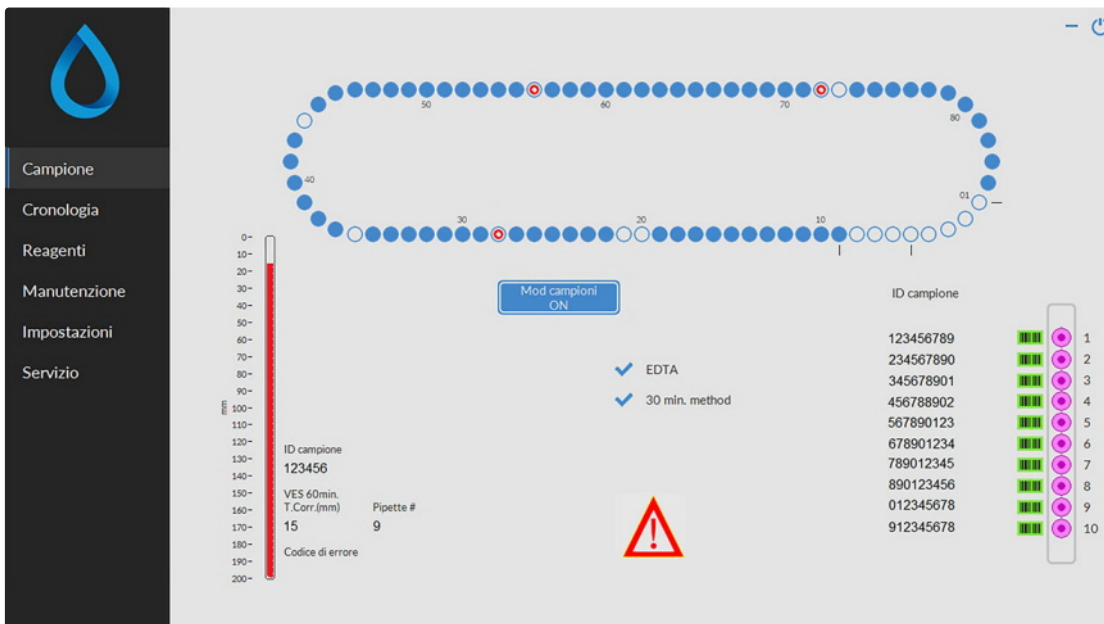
Campione
Cronologia
Reagenti
Manutenzione
Impostazioni
Servizio

50
60
70
80
40
01
30
20
10

Mod campioni
ON

0-
10-
20-
30-
40-
50-
60-
70-
80-
90-
mm 100-
110-
120-
130-
140-
150-
160-
170-
180-
190-
200-

ID campione
123456
VES 60min.
T.Corr.(mm)
15
Pipette #
9
Codice di errore

EDTA
30 min. method

ID campione
| | |
|---|---|
| 123456789 | 1 |
| 234567890 | 2 |
| 345678901 | 3 |
| 456788902 | 4 |
| 567890123 | 5 |
| 678901234 | 6 |
| 789012345 | 7 |
| 890123456 | 8 |
| 012345678 | 9 |
| 912345678 | 10 |